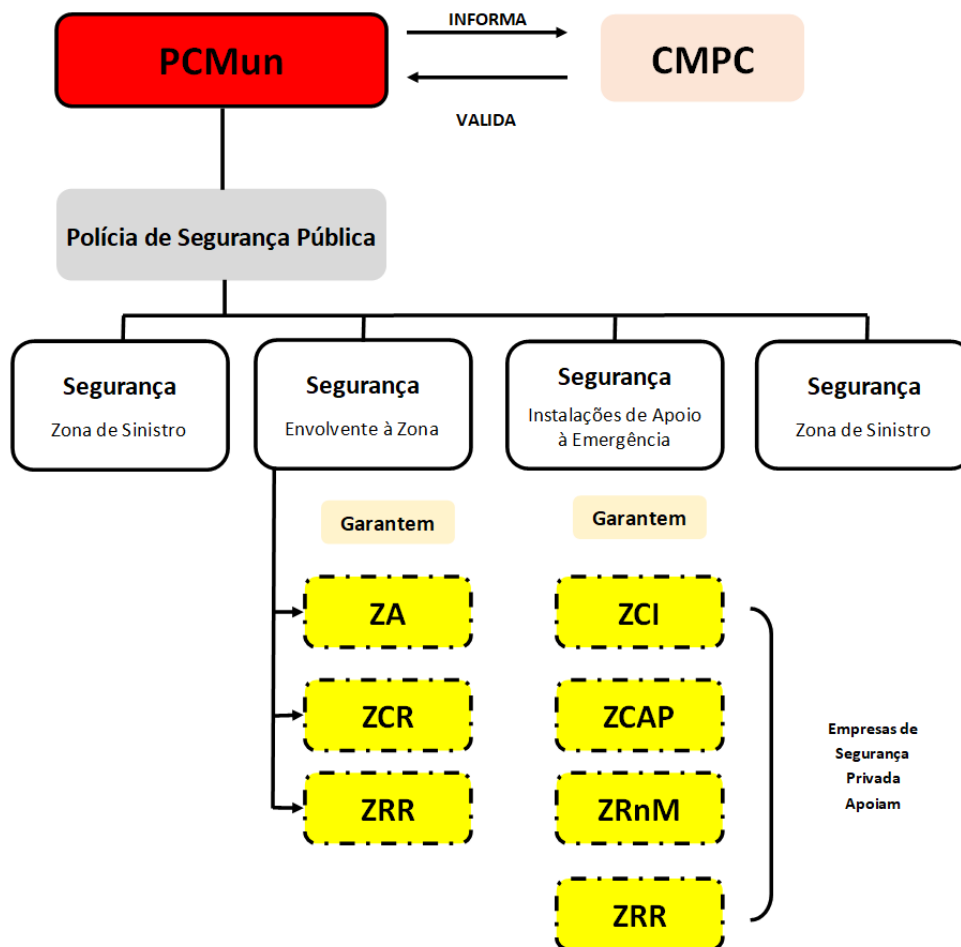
PCMun

INFORMA

VALIDA

CMPC

Polícia de Segurança Pública

Segurança
Zona de Sinistro

Segurança
Envolvente à Zona

Segurança
Instalações de Apoio à Emergência

Segurança
Zona de Sinistro

Garantem

Garantem

ZA

ZCR

ZRR

ZCI

ZCAP

ZRnM

ZRR

Empresas de Segurança Privada Apoiam